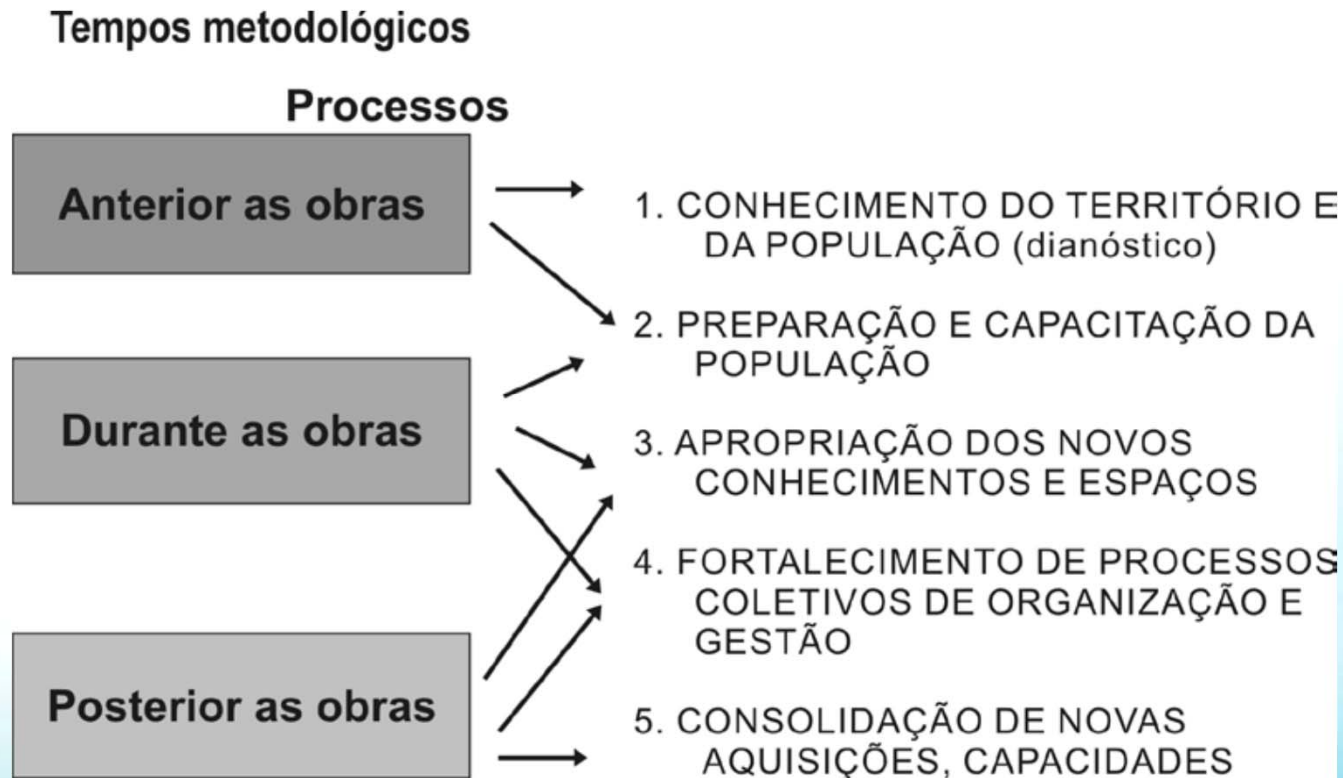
Tempos metodológicos

Processos

Anterior as obras

Durante as obras

Posterior as obras

1. CONHECIMENTO DO TERRITÓRIO E DA POPULAÇÃO (dianóstico)

2. PREPARAÇÃO E CAPACITAÇÃO DA POPULAÇÃO

3. APROPRIAÇÃO DOS NOVOS CONHECIMENTOS E ESPAÇOS

4. FORTALECIMENTO DE PROCESSOS COLETIVOS DE ORGANIZAÇÃO E GESTÃO

5. CONSOLIDAÇÃO DE NOVAS AQUISIÇÕES, CAPACIDADES